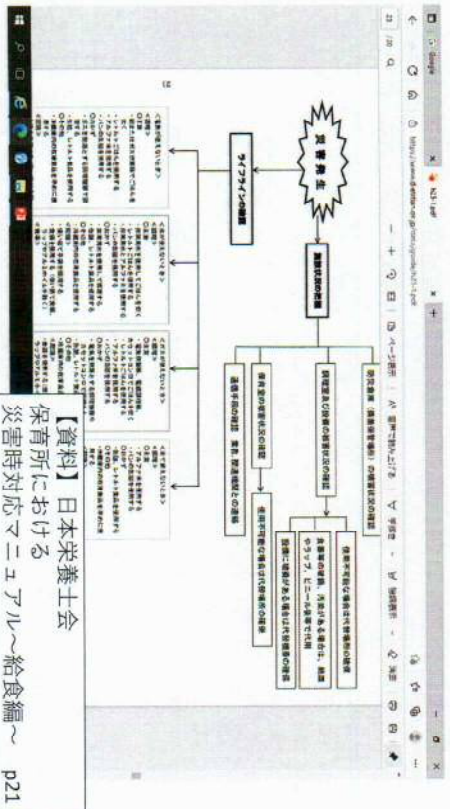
【資料】日本栄養士会
保育所における
災害時対応マニュアル～給食編～　p21

災害発生

施設状況の把握

ライフラインの被害

通信手段の確認　業者、関係機関との連絡

使用可能な食品の確保

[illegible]

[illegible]

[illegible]

Google

N3-1.pdf

21 / 30

ページ表示

音声で読み上げる